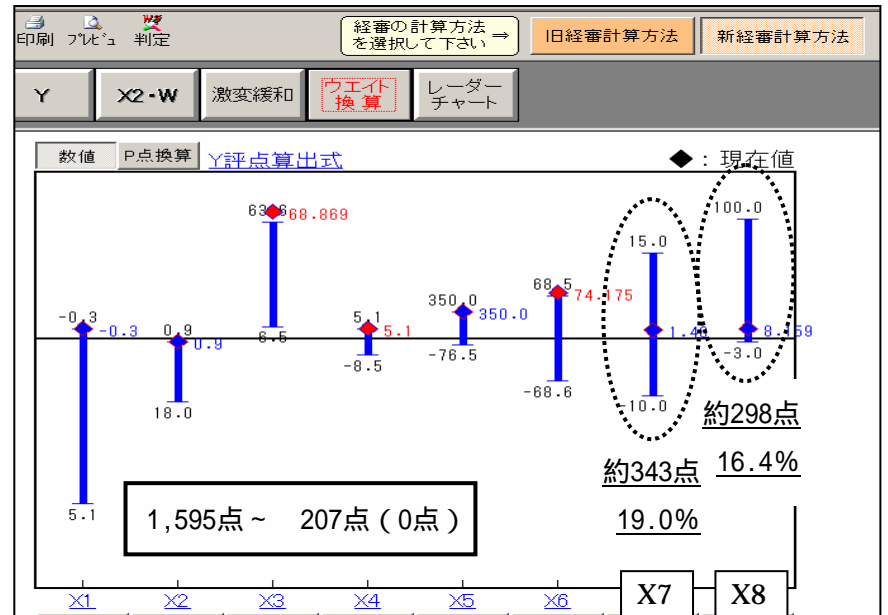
印刷 プレビュ 判定

経審の計算方法を選択して下さい ⇒

旧経審計算方法

新経審計算方法

Y

X2・W

激変緩和

ウエイト換算

レーダーチャート

数値

P点換算

Y評点算出式

◆：現在値

-0.3

-0.3

5.1

0.9

0.9

18.0

63.6

68.869

6.6

5.1

5.1

-8.5

350.0

350.0

-76.5

68.5

74.175

-68.6

15.0

1.40

10.0

100.0

8.159

-3.0

約298点

16.4%

約343点

19.0%

1,595点～　207点（0点）

X1

X2

X3

X4

X5

X6

X7

X8